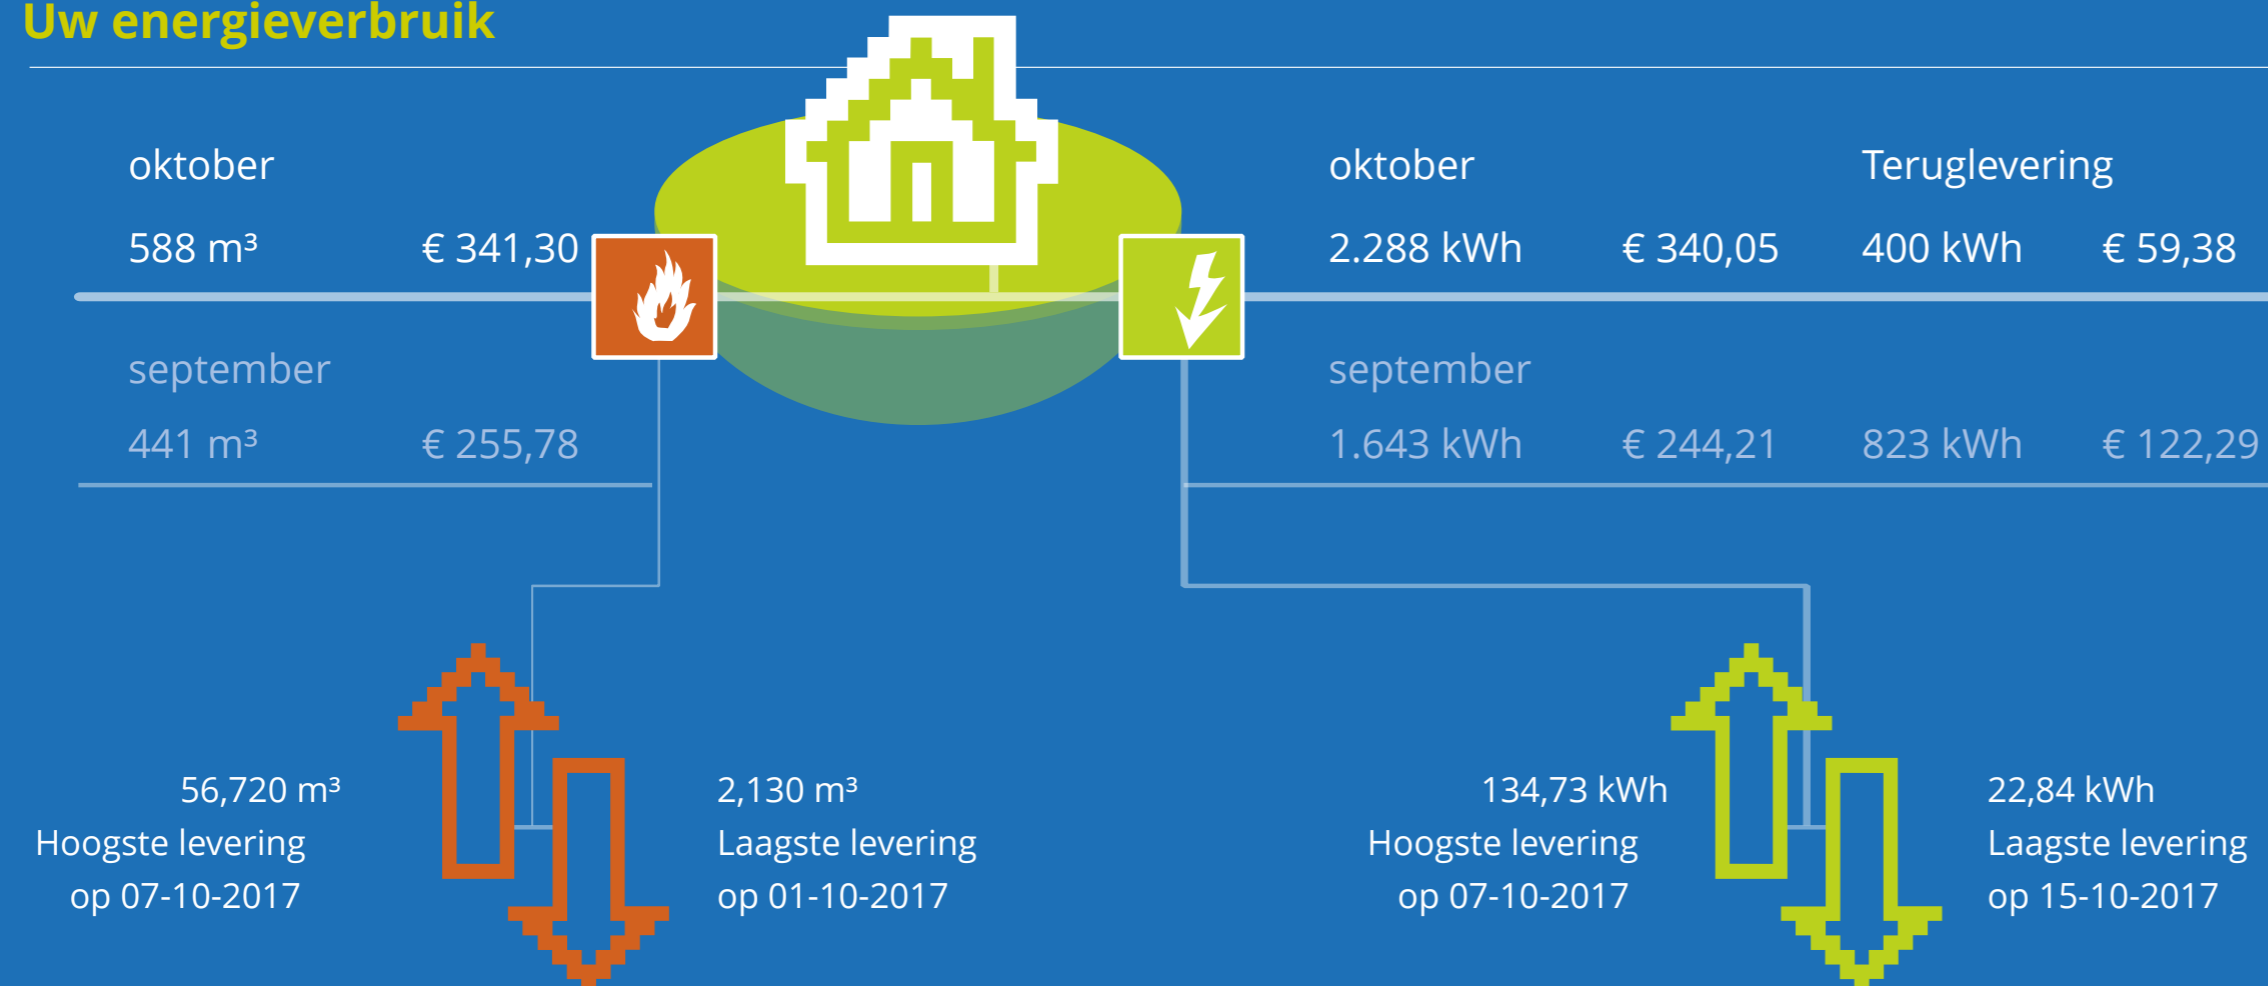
Uw energieverbruik

oktober

588 m³ € 341,30

september

441 m³ € 255,78

oktober

Teruglevering

2.288 kWh € 340,05

400 kWh € 59,38

september

1.643 kWh € 244,21

823 kWh € 122,29

56,720 m³
Hoogste levering
op 07-10-2017

2,130 m³
Laagste levering
op 01-10-2017

134,73 kWh
Hoogste levering
op 07-10-2017

22,84 kWh
Laagste levering
op 15-10-2017